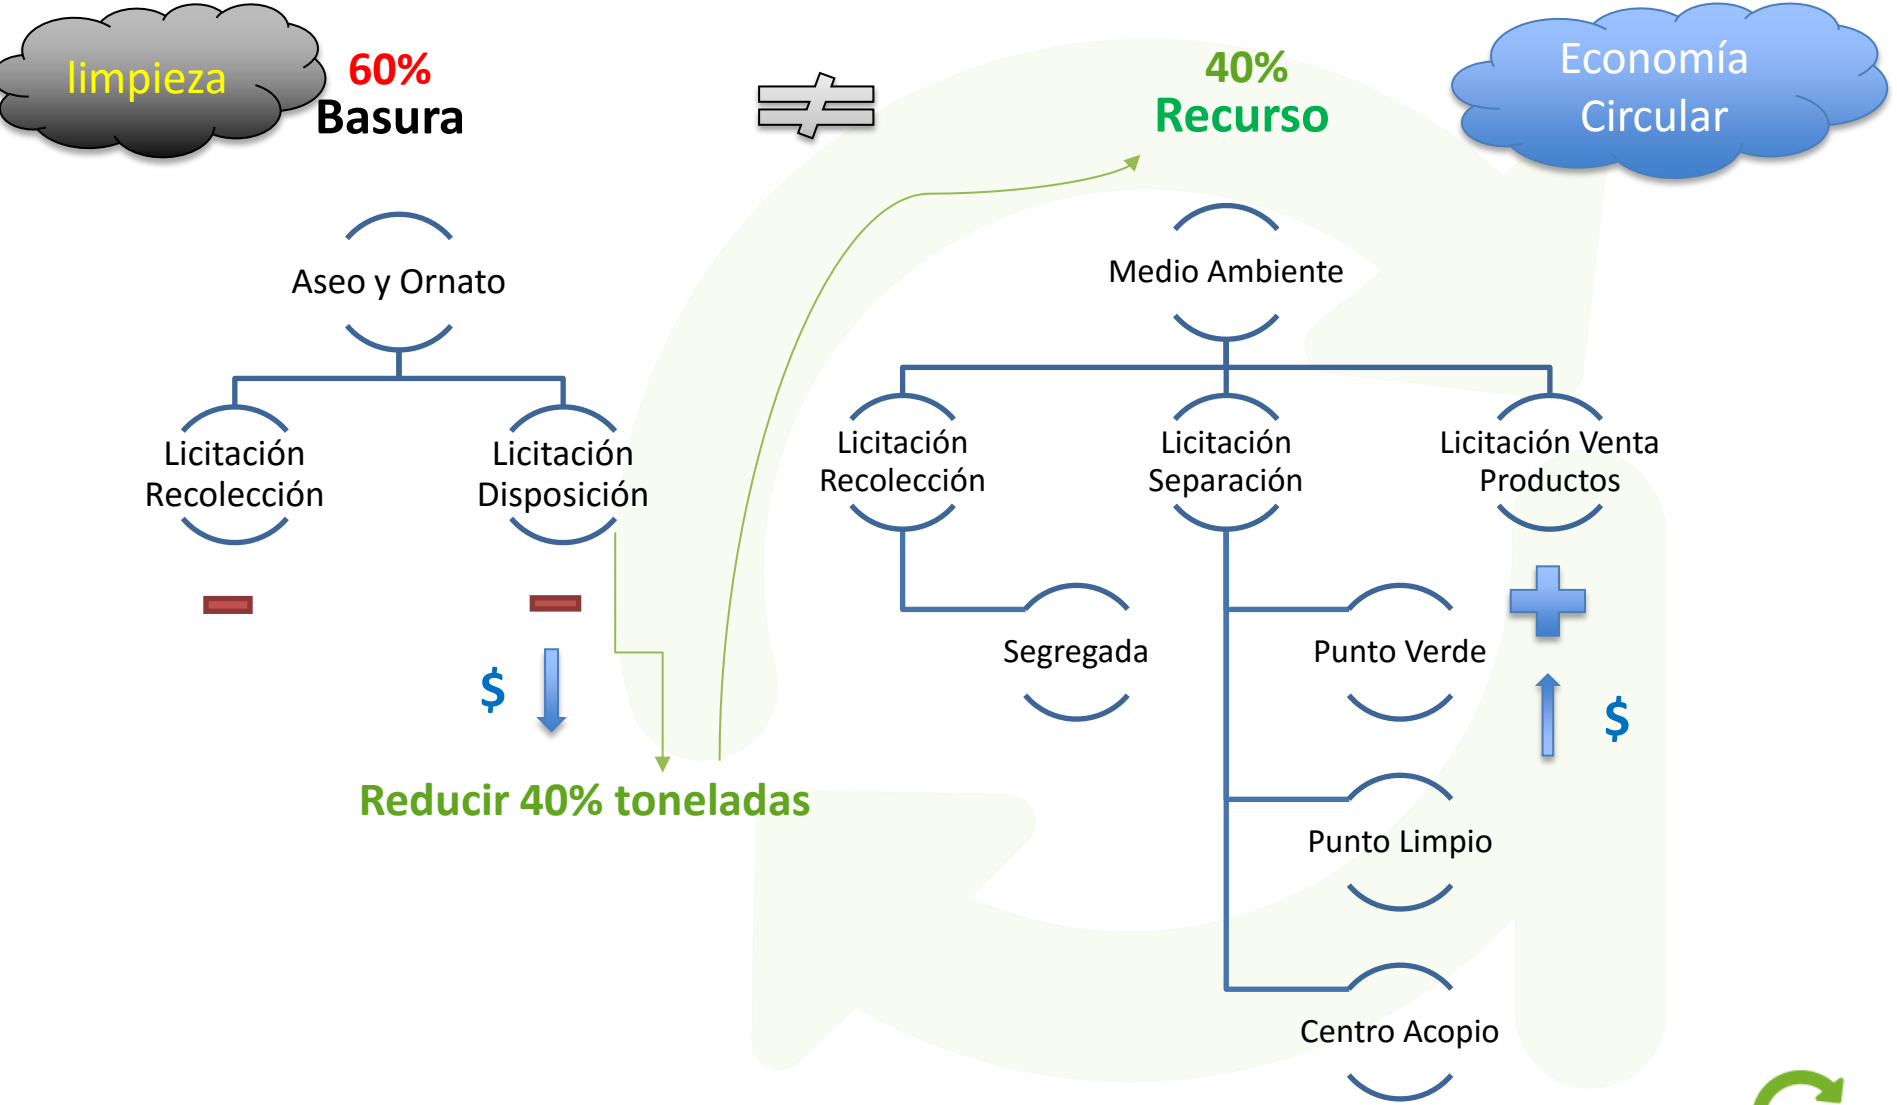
limpieza

60%
Basura

40%
Recurso

Economía Circular

Aseo y Ornato

Licitación Recolección

Licitación Disposición

$

Reducir 40% toneladas

Medio Ambiente

Licitación Recolección

Licitación Separación

Licitación Venta Productos

Segregada

Punto Verde

Punto Limpio

Centro Acopio

$